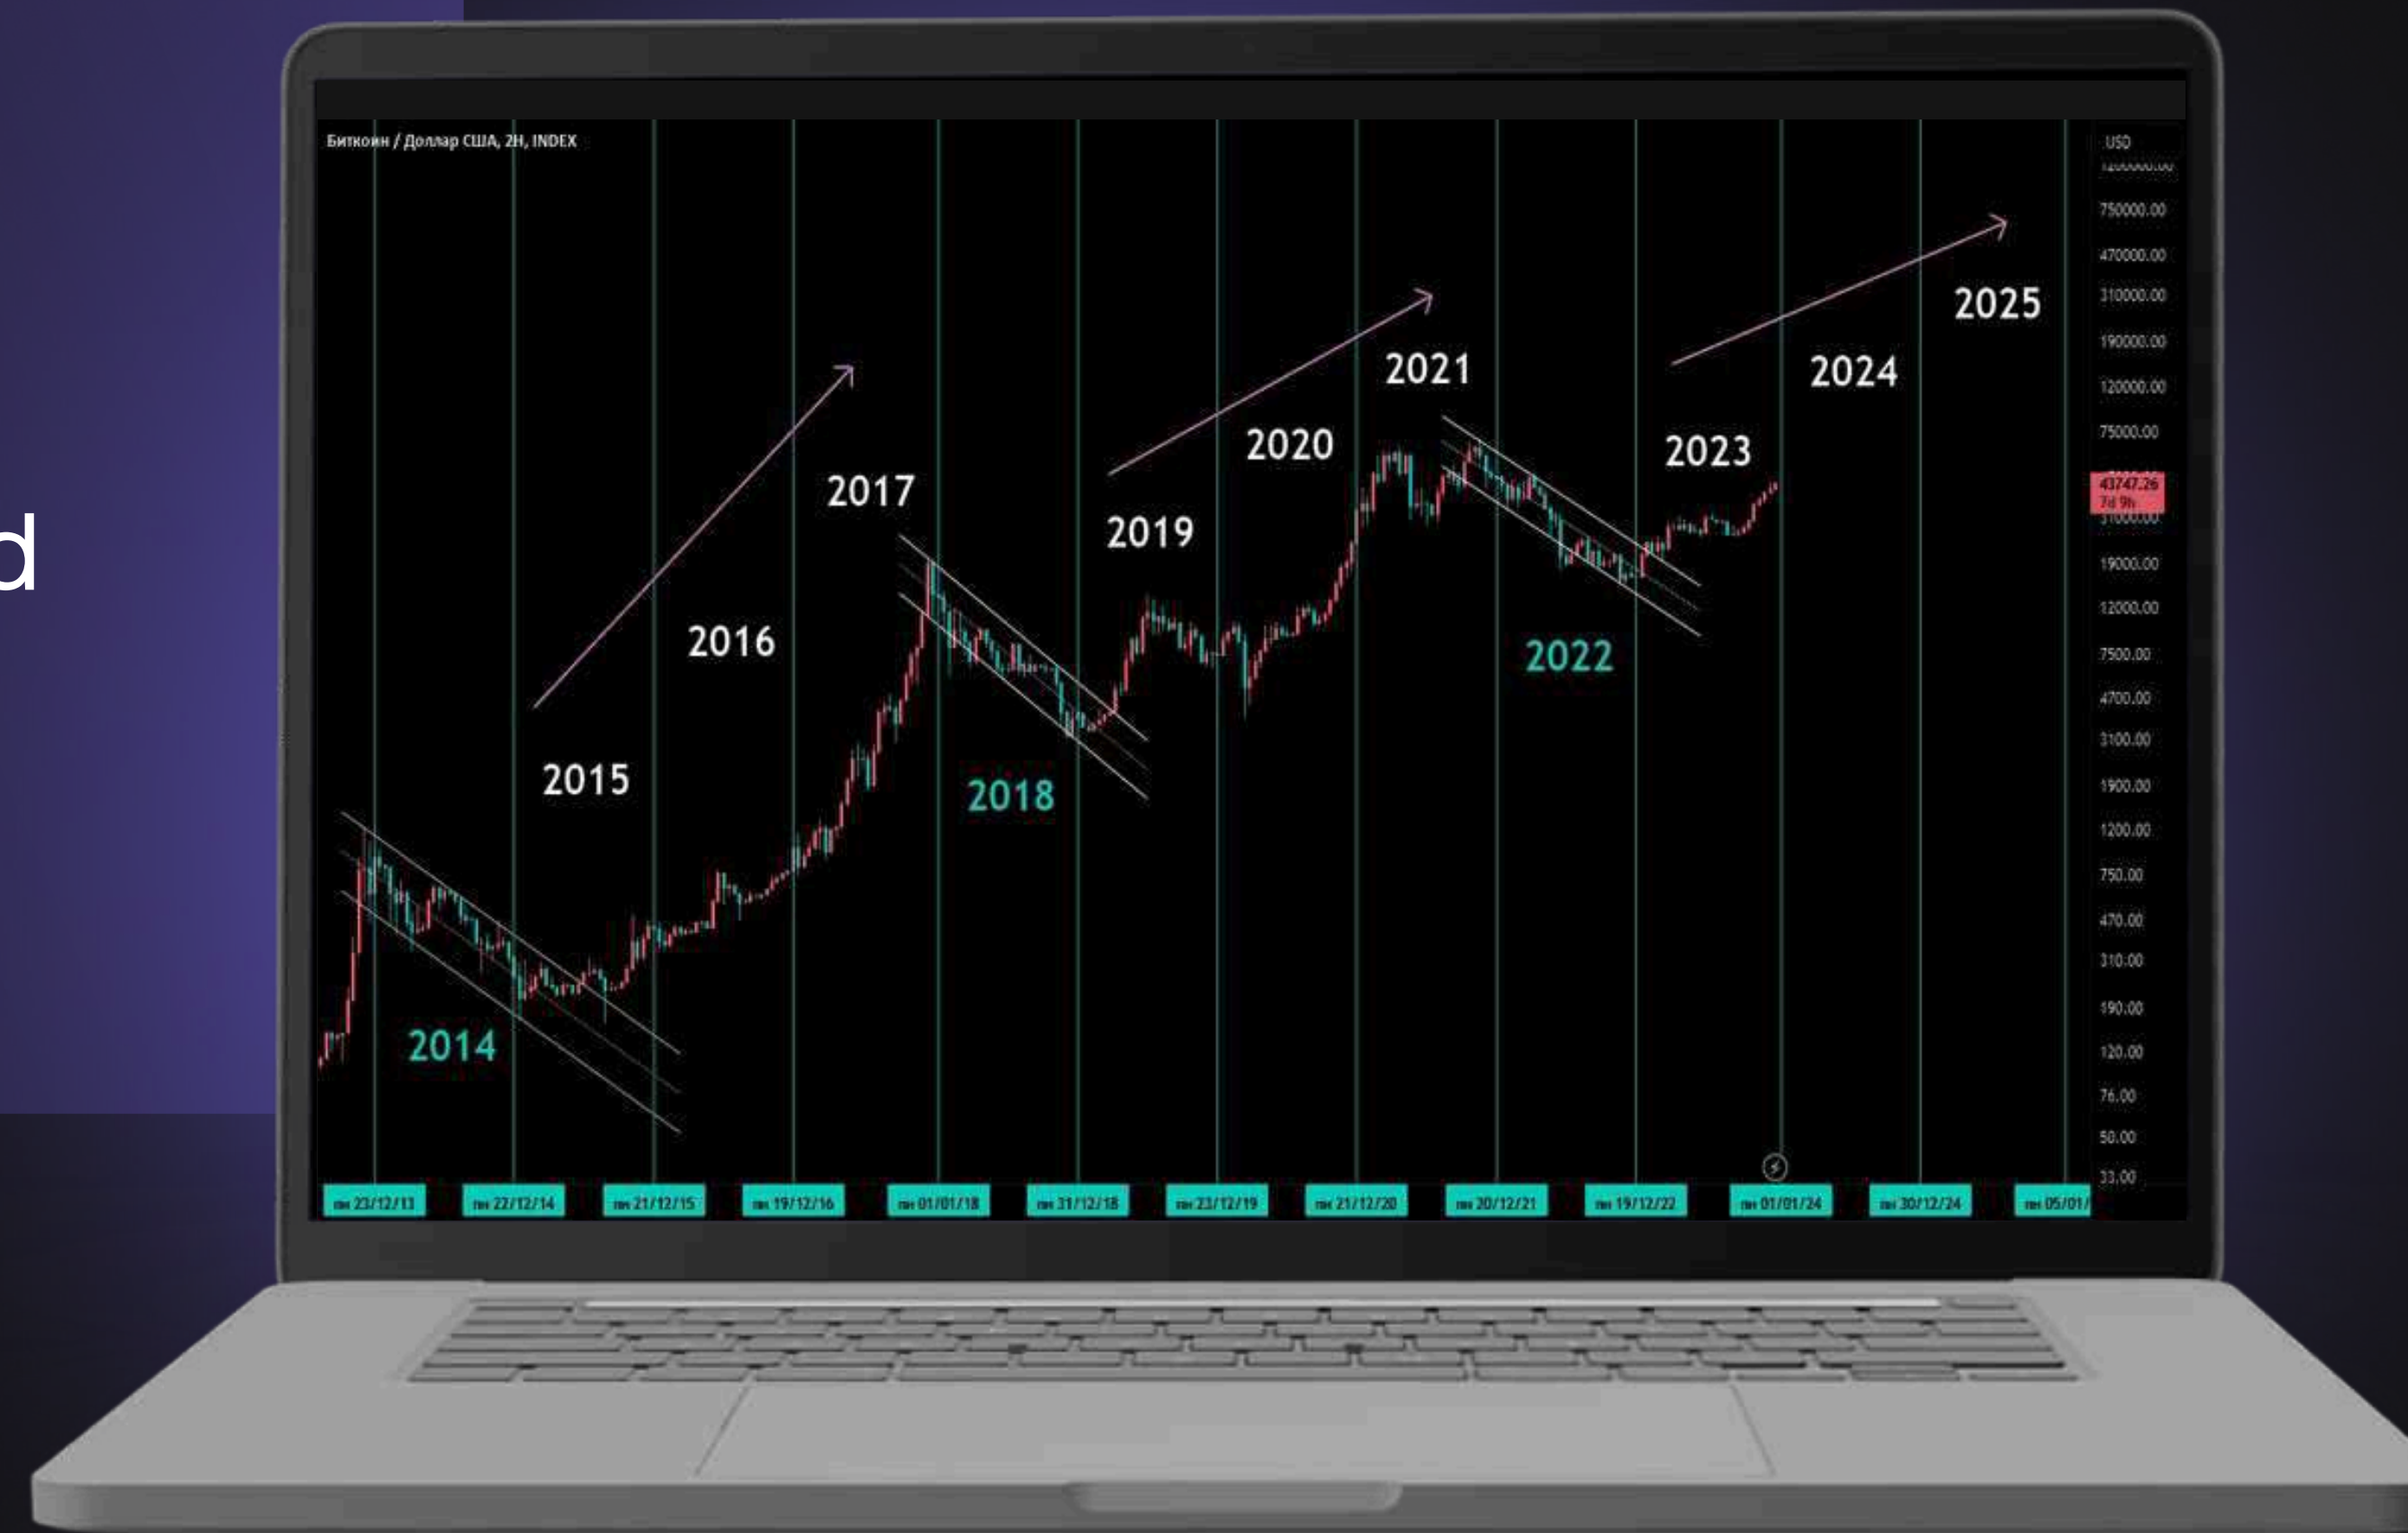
d

Биткоин / Доллар США, 2Н, INDEX

USD
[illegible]
750000.00
470000.00
310000.00
190000.00
120000.00
75000.00
43747.26
7d 9h
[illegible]
19000.00
12000.00
7500.00
4700.00
3100.00
1900.00
1200.00
750.00
470.00
310.00
190.00
120.00
76.00
50.00
33.00

2025
2021
2024
2020
2023
2017
2019
2016
2022
2015
2018
2014

пн 23/12/13
пн 22/12/14
пн 21/12/15
пн 19/12/16
пн 01/01/18
пн 31/12/18
пн 23/12/19
пн 21/12/20
пн 20/12/21
пн 19/12/22
пн 01/01/24
пн 30/12/24
пн 05/01/